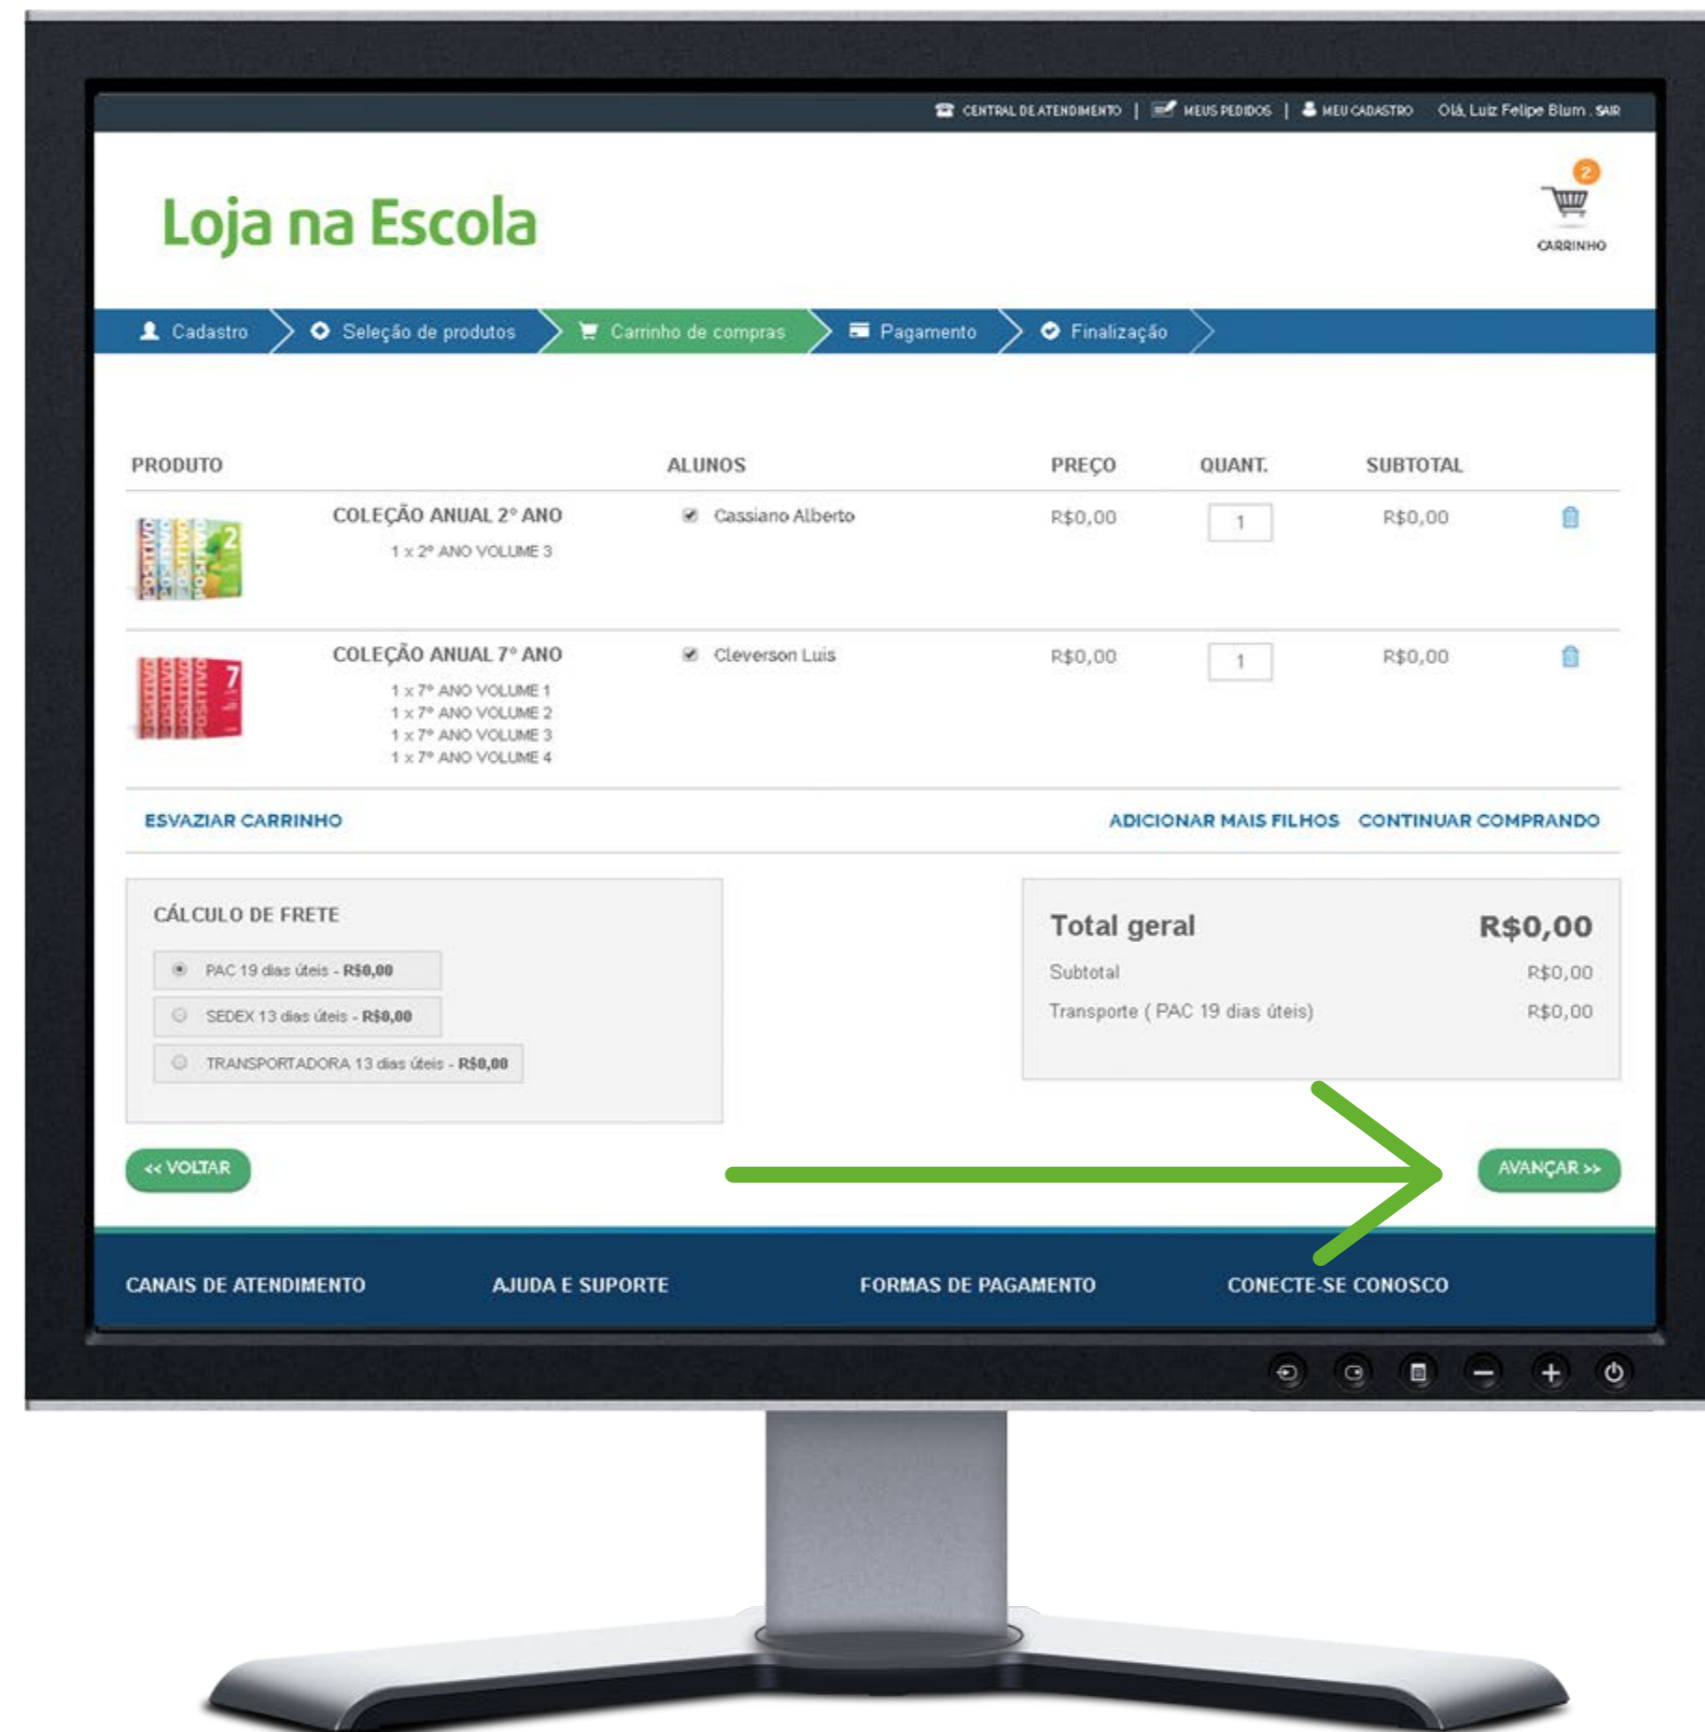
CENTRAL DE ATENDIMENTO | MEUS PEDIDOS | MEU CADASTRO Olá, Luiz Felipe Blum . SAIR

Loja na Escola

2
CARRINHO

Cadastro Seleção de produtos Carrinho de compras Pagamento Finalização

| PRODUTO | | ALUNOS | PREÇO | QUANT. | SUBTOTAL |
|---|---|---|---|---|---|
| | COLEÇÃO ANUAL 2° ANO 1 x 2° ANO VOLUME 3 | Cassiano Alberto | R$0,00 | 1 | R$0,00 |
| | COLEÇÃO ANUAL 7° ANO 1 x 7° ANO VOLUME 1 1 x 7° ANO VOLUME 2 1 x 7° ANO VOLUME 3 1 x 7° ANO VOLUME 4 | Cleverson Luis | R$0,00 | 1 | R$0,00 |

ESVAZIAR CARRINHO

ADICIONAR MAIS FILHOS CONTINUAR COMPRANDO

CÁLCULO DE FRETE

PAC 19 dias úteis - R$0,00

SEDEX 13 dias úteis - R$0,00

TRANSPORTADORA 13 dias úteis - R$0,00

Total geral R$0,00
Subtotal R$0,00
Transporte ( PAC 19 dias úteis) R$0,00

<< VOLTAR

AVANÇAR >>

CANAIS DE ATENDIMENTO AJUDA E SUPORTE FORMAS DE PAGAMENTO CONECTE-SE CONOSCO